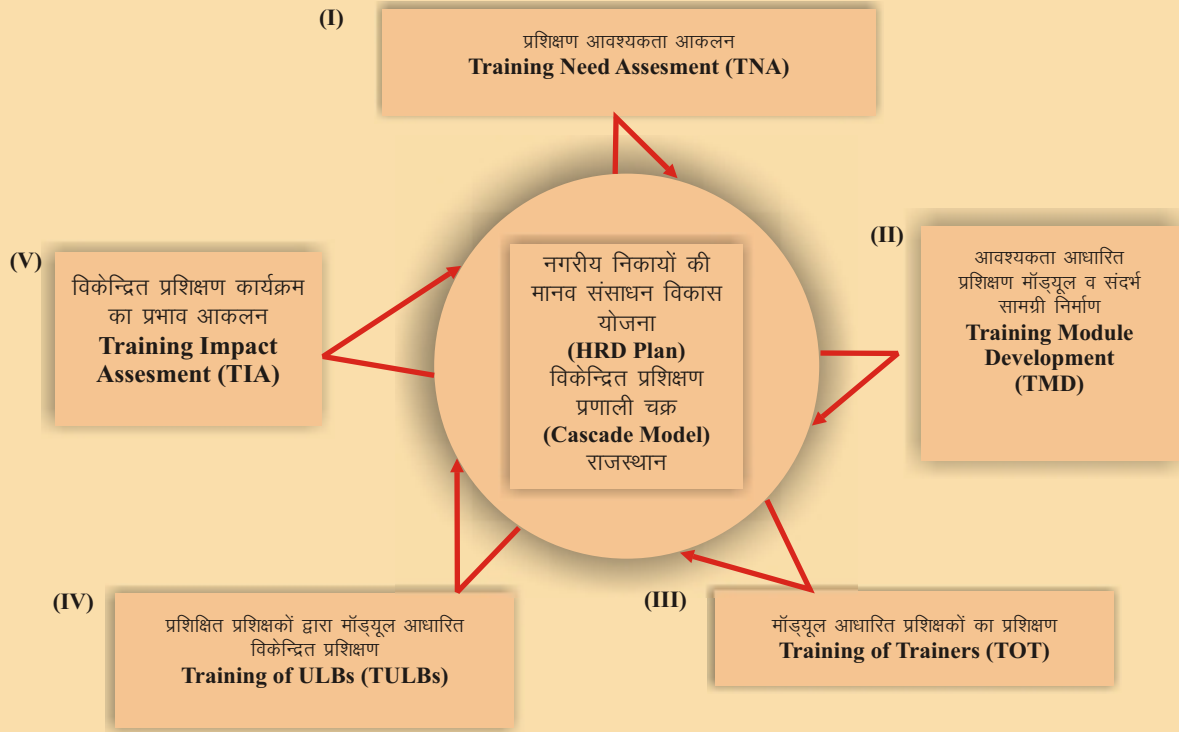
(I)

प्रशिक्षण आवश्यकता आकलन
Training Need Assesment (TNA)

(V)

विकेन्द्रित प्रशिक्षण कार्यक्रम का प्रभाव आकलन
Training Impact Assesment (TIA)

नगरीय निकायों की मानव संसाधन विकास योजना
(HRD Plan)
विकेन्द्रित प्रशिक्षण प्रणाली चक्र
(Cascade Model)
राजस्थान

(II)

आवश्यकता आधारित प्रशिक्षण मॉड्यूल व संदर्भ सामग्री निर्माण
Training Module Development (TMD)

(IV)

प्रशिक्षित प्रशिक्षकों द्वारा मॉड्यूल आधारित विकेन्द्रित प्रशिक्षण
Training of ULBs (TULBs)

(III)

मॉड्यूल आधारित प्रशिक्षकों का प्रशिक्षण
Training of Trainers (TOT)